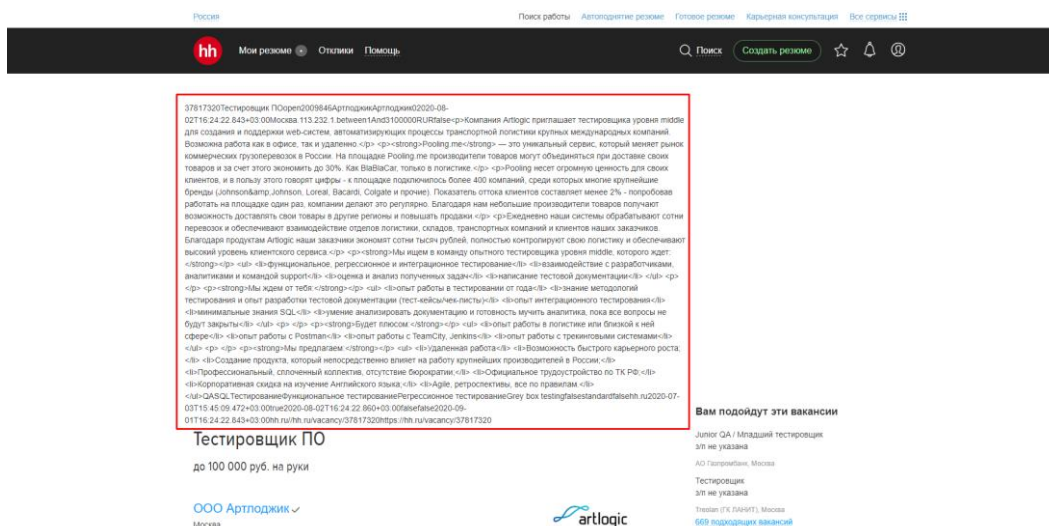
Россия

Поиск работы Автоподнятие резюме Готовое резюме Карьерная консультация Все сервисы

hh Мои резюме Отклики Помощь

Поиск Создать резюме

37817320Тестировщик ПОopen2009846АртлоджикАртлоджик02020-08-02T16:24:22.843+03:00Москва.113.232.1.between1And3100000RURfalse<p>Компания Artlogic приглашает тестировщика уровня middle для создания и поддержки web-систем, автоматизирующих процессы транспортной логистики крупных международных компаний. Возможна работа как в офисе, так и удаленно.</p> <p><strong>Pooling.me</strong> — это уникальный сервис, который меняет рынок коммерческих грузоперевозок в России. На площадке Pooling.me производители товаров могут объединяться при доставке своих товаров и за счет этого экономить до 30%. Как BlaBlaCar, только в логистике.</p> <p>Pooling несет огромную ценность для своих клиентов, и в пользу этого говорят цифры - к площадке подключилось более 400 компаний, среди которых многие крупнейшие бренды (Johnson&amp;Johnson, Loreal, Bacardi, Colgate и прочие). Показатель оттока клиентов составляет менее 2% - попробовав работать на площадке один раз, компании делают это регулярно. Благодаря нам небольшие производители товаров получают возможность доставлять свои товары в другие регионы и повышать продажи.</p> <p>Ежедневно наши системы обрабатывают сотни перевозок и обеспечивают взаимодействие отделов логистики, складов, транспортных компаний и клиентов наших заказчиков. Благодаря продуктам Artlogic наши заказчики экономят сотни тысяч рублей, полностью контролируют свою логистику и обеспечивают высокий уровень клиентского сервиса.</p> <p><strong>Мы ищем в команду опытного тестировщика уровня middle, которого ждет:</strong></p> <ul> <li>функциональное, регрессионное и интеграционное тестирование</li> <li>взаимодействие с разработчиками, аналитиками и командой support</li> <li>оценка и анализ полученных задач</li> <li>написание тестовой документации</li> </ul> <p></p> <p><strong>Мы ждем от тебя:</strong></p> <ul> <li>опыт работы в тестировании от года</li> <li>знание методологий тестирования и опыт разработки тестовой документации (тест-кейсы/чек-листы)</li> <li>опыт интеграционного тестирования</li> <li>минимальные знания SQL</li> <li>умение анализировать документацию и готовность мучить аналитика, пока все вопросы не будут закрыты</li> </ul> <p> </p> <p><strong>Будет плюсом:</strong></p> <ul> <li>опыт работы в логистике или близкой к ней сфере</li> <li>опыт работы с Postman</li> <li>опыт работы с TeamCity, Jenkins</li> <li>опыт работы с трекинговыми системами</li> </ul> <p> </p> <p><strong>Мы предлагаем:</strong></p> <ul> <li>удаленная работа</li> <li>Возможность быстрого карьерного роста;</li> <li>Создание продукта, который непосредственно влияет на работу крупнейших производителей в России;</li> <li>Профессиональный, сплоченный коллектив, отсутствие бюрократии;</li> <li>Официальное трудоустройство по ТК РФ;</li> <li>Корпоративная скидка на изучение Английского языка;</li> <li>Agile, ретроспективы, все по правилам.</li> </ul>QASQLТестированиеФункциональное тестированиеРегрессионное тестированиеGrey box testingfalsestandardfalsehh.ru2020-07-03T15:45:09.472+03:00true2020-08-02T16:24:22.860+03:00falsefalse2020-09-01T16:24:22.843+03:00hh.ru/hh.ru/vacancy/37817320https://hh.ru/vacancy/37817320

Тестировщик ПО

до 100 000 руб. на руки

ООО Артлоджик

Москва

artlogic

Вам подойдут эти вакансии

Junior QA / Младший тестировщик
з/п не указана
АО Газпромбанк, Москва

Тестировщик
з/п не указана
Trestan (ГК ЛАНИТ), Москва

669 подходящих вакансий